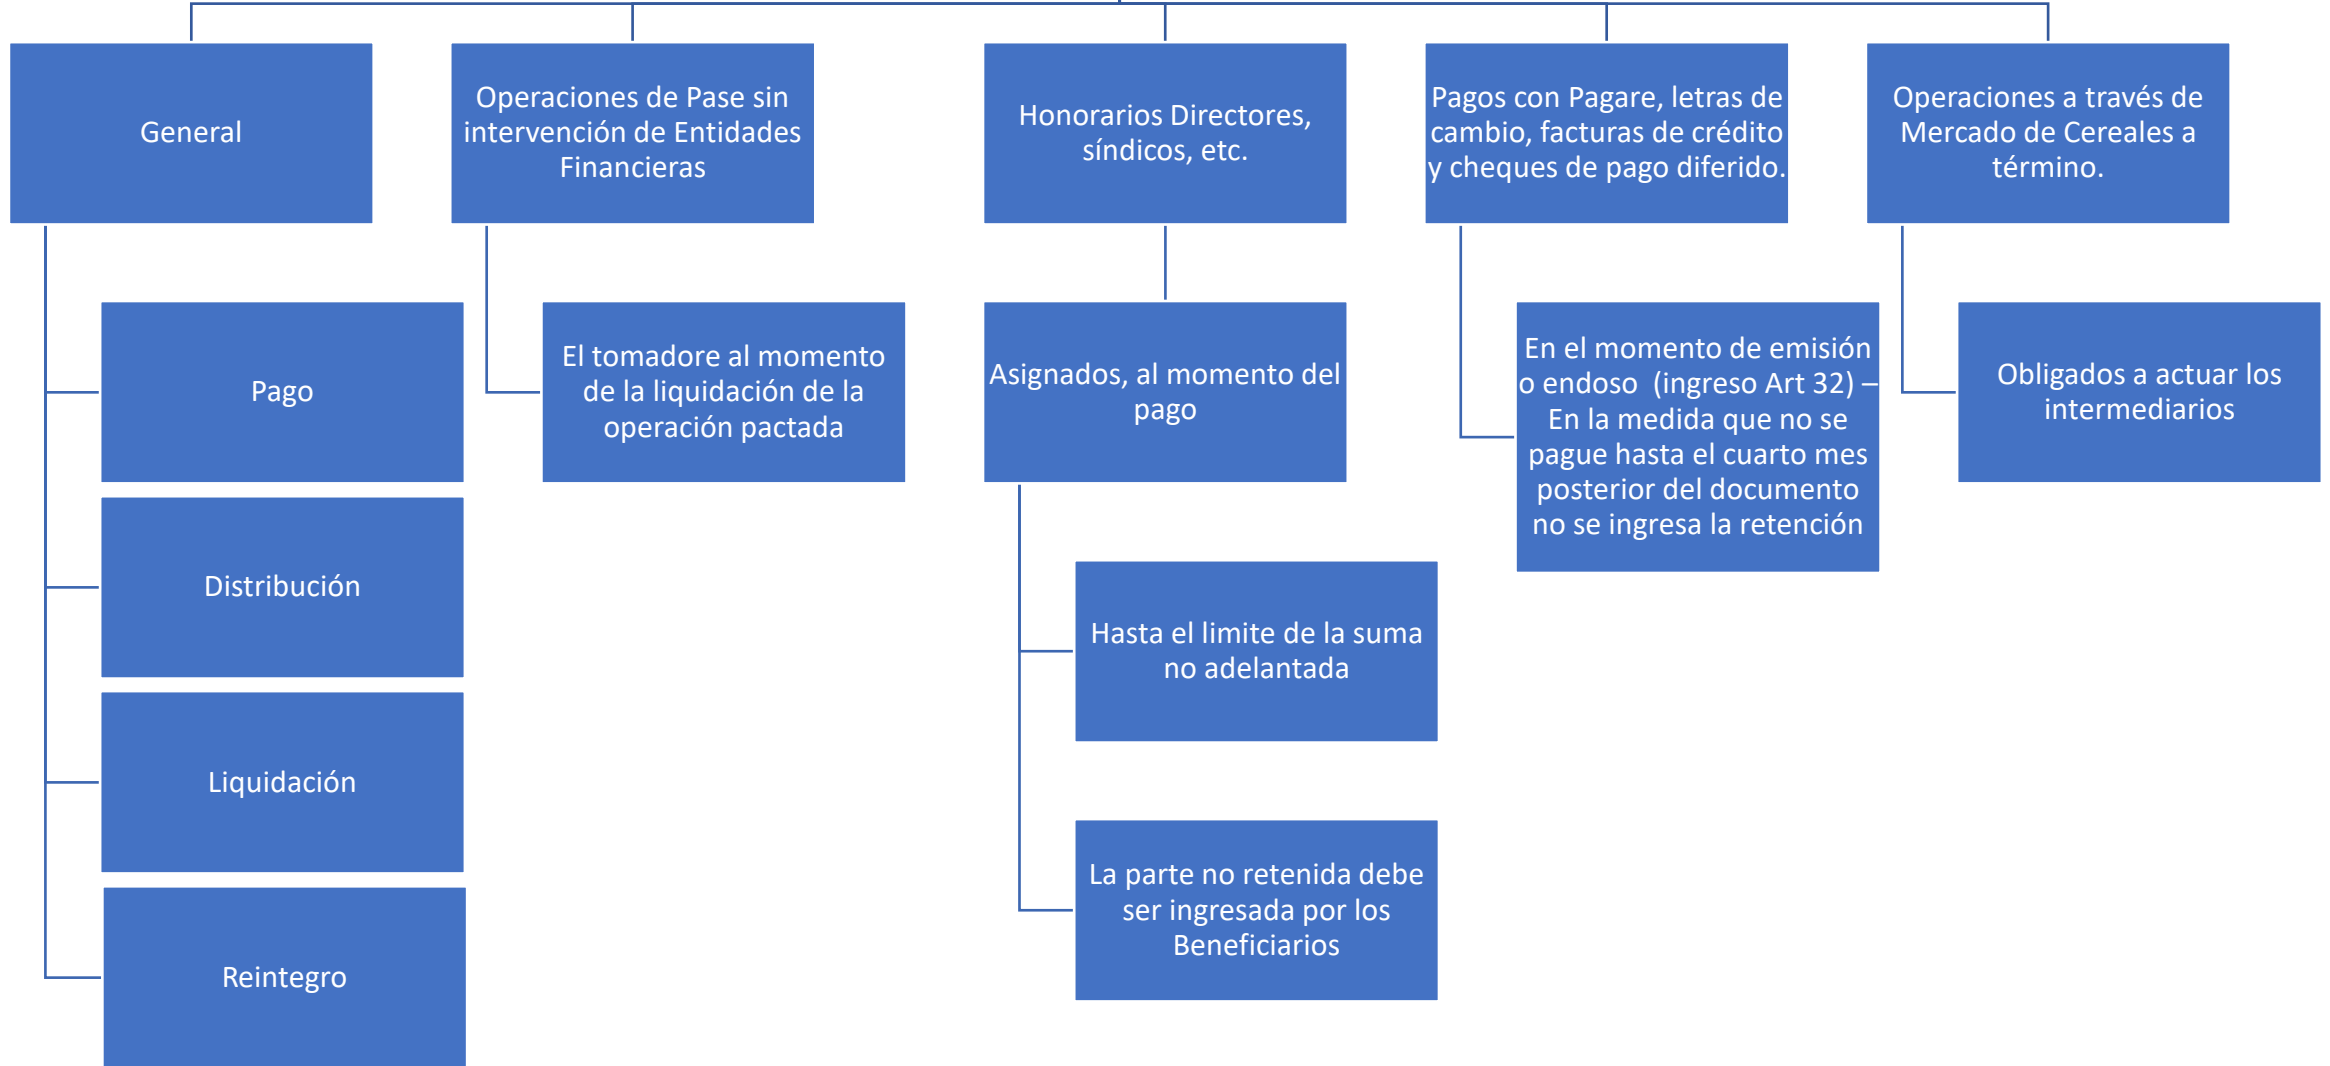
General

Pago

Distribución

Liquidación

Reintegro

Operaciones de Pase sin intervención de Entidades Financieras

El tomadore al momento de la liquidación de la operación pactada

Honorarios Directores, síndicos, etc.

Asignados, al momento del pago

Hasta el limite de la suma no adelantada

La parte no retenida debe ser ingresada por los Beneficiarios

Pagos con Pagare, letras de cambio, facturas de crédito y cheques de pago diferido.

En el momento de emisión o endoso (ingreso Art 32) – En la medida que no se pague hasta el cuarto mes posterior del documento no se ingresa la retención

Operaciones a través de Mercado de Cereales a término.

Obligados a actuar los intermediarios